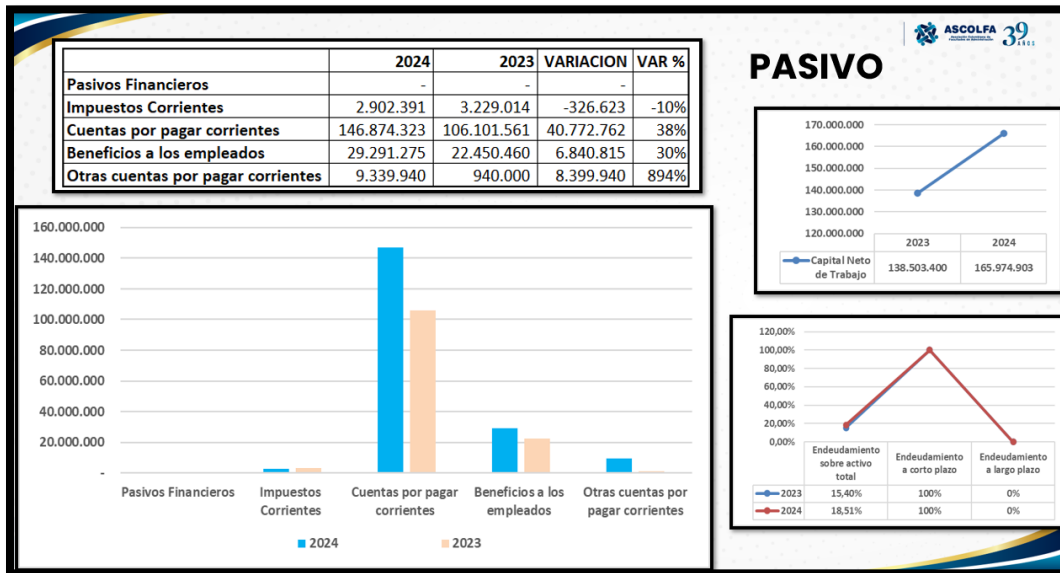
ASCOLFA 39 AÑOS

|  | 2024 | 2023 | VARIACION | VAR % |
|---|---|---|---|---|
| Pasivos Financieros | - | - | - |  |
| Impuestos Corrientes | 2.902.391 | 3.229.014 | -326.623 | -10% |
| Cuentas por pagar corrientes | 146.874.323 | 106.101.561 | 40.772.762 | 38% |
| Beneficios a los empleados | 29.291.275 | 22.450.460 | 6.840.815 | 30% |
| Otras cuentas por pagar corrientes | 9.339.940 | 940.000 | 8.399.940 | 894% |

PASIVO

170.000.000
160.000.000
150.000.000
140.000.000
130.000.000
120.000.000

|  | 2023 | 2024 |
|---|---|---|
| Capital Neto de Trabajo | 138.503.400 | 165.974.903 |

160.000.000
140.000.000
120.000.000
100.000.000
80.000.000
60.000.000
40.000.000
20.000.000
-

Pasivos Financieros
Impuestos Corrientes
Cuentas por pagar corrientes
Beneficios a los empleados
Otras cuentas por pagar corrientes

2024
2023

120,00%
100,00%
80,00%
60,00%
40,00%
20,00%
0,00%

|  | Endeudamiento sobre activo total | Endeudamiento a corto plazo | Endeudamiento a largo plazo |
|---|---|---|---|
| 2023 | 15,40% | 100% | 0% |
| 2024 | 18,51% | 100% | 0% |